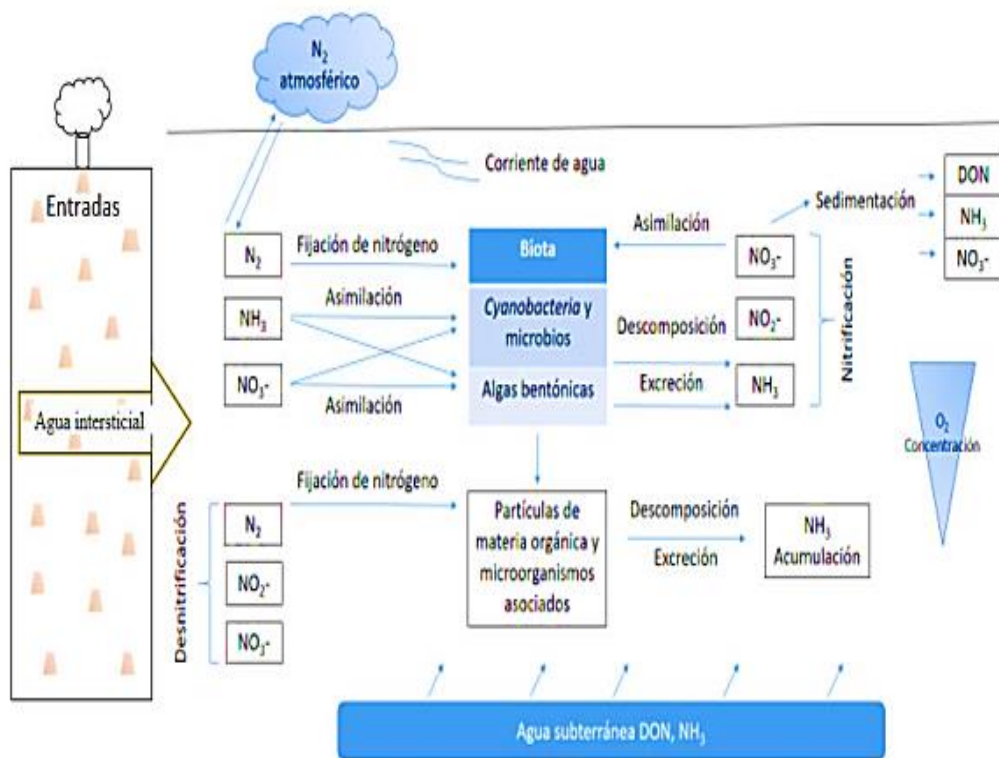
$N_2$ atmosférico

Corriente de agua

Entradas

Agua intersticial

$N_2$

$NH_3$

$NO_3$-

Fijación de nitrógeno

Asimilación

Asimilación

Biota

*Cyanobacteria* y microbios

Algas bentónicas

Asimilación

Descomposición

Excreción

$NO_3$-

$NO_2$-

$NH_3$

Nitrificación

Sedimentación

DON

$NH_3$

$NO_3$-

$O_2$ Concentración

Desnitrificación

$N_2$

$NO_2$-

$NO_3$-

Fijación de nitrógeno

Partículas de materia orgánica y microorganismos asociados

Descomposición

Excreción

$NH_3$ Acumulación

Agua subterránea DON, $NH_3$